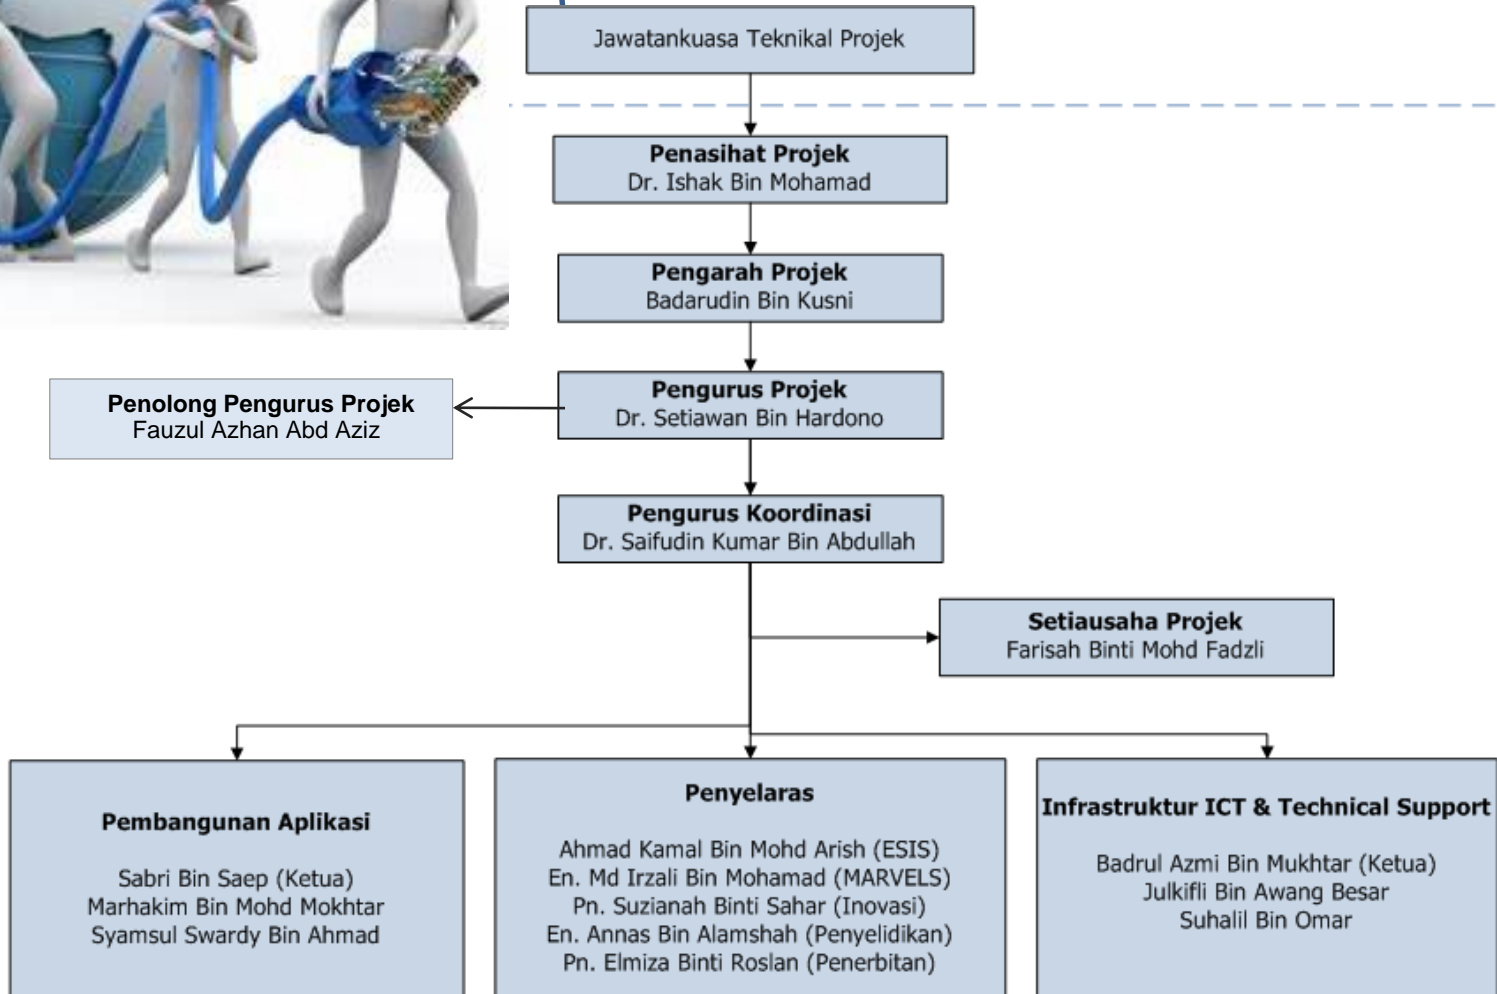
Jawatankuasa Teknikal Projek

Penasihat Projek
Dr. Ishak Bin Mohamad

Pengarah Projek
Badarudin Bin Kusni

Penolong Pengurus Projek
Fauzul Azhan Abd Aziz

Pengurus Projek
Dr. Setiawan Bin Hardono

Pengurus Koordinasi
Dr. Saifudin Kumar Bin Abdullah

Setiausaha Projek
Farisah Binti Mohd Fadzli

Pembangunan Aplikasi

Sabri Bin Saep (Ketua)
Marhakim Bin Mohd Mokhtar
Syamsul Swardy Bin Ahmad

Penyelaras

Ahmad Kamal Bin Mohd Arish (ESIS)
En. Md Irzali Bin Mohamad (MARVELS)
Pn. Suzianah Binti Sahar (Inovasi)
En. Annas Bin Alamshah (Penyelidikan)
Pn. Elmiza Binti Roslan (Penerbitan)

Infrastruktur ICT & Technical Support

Badrul Azmi Bin Mukhtar (Ketua)
Julkifli Bin Awang Besar
Suhalil Bin Omar